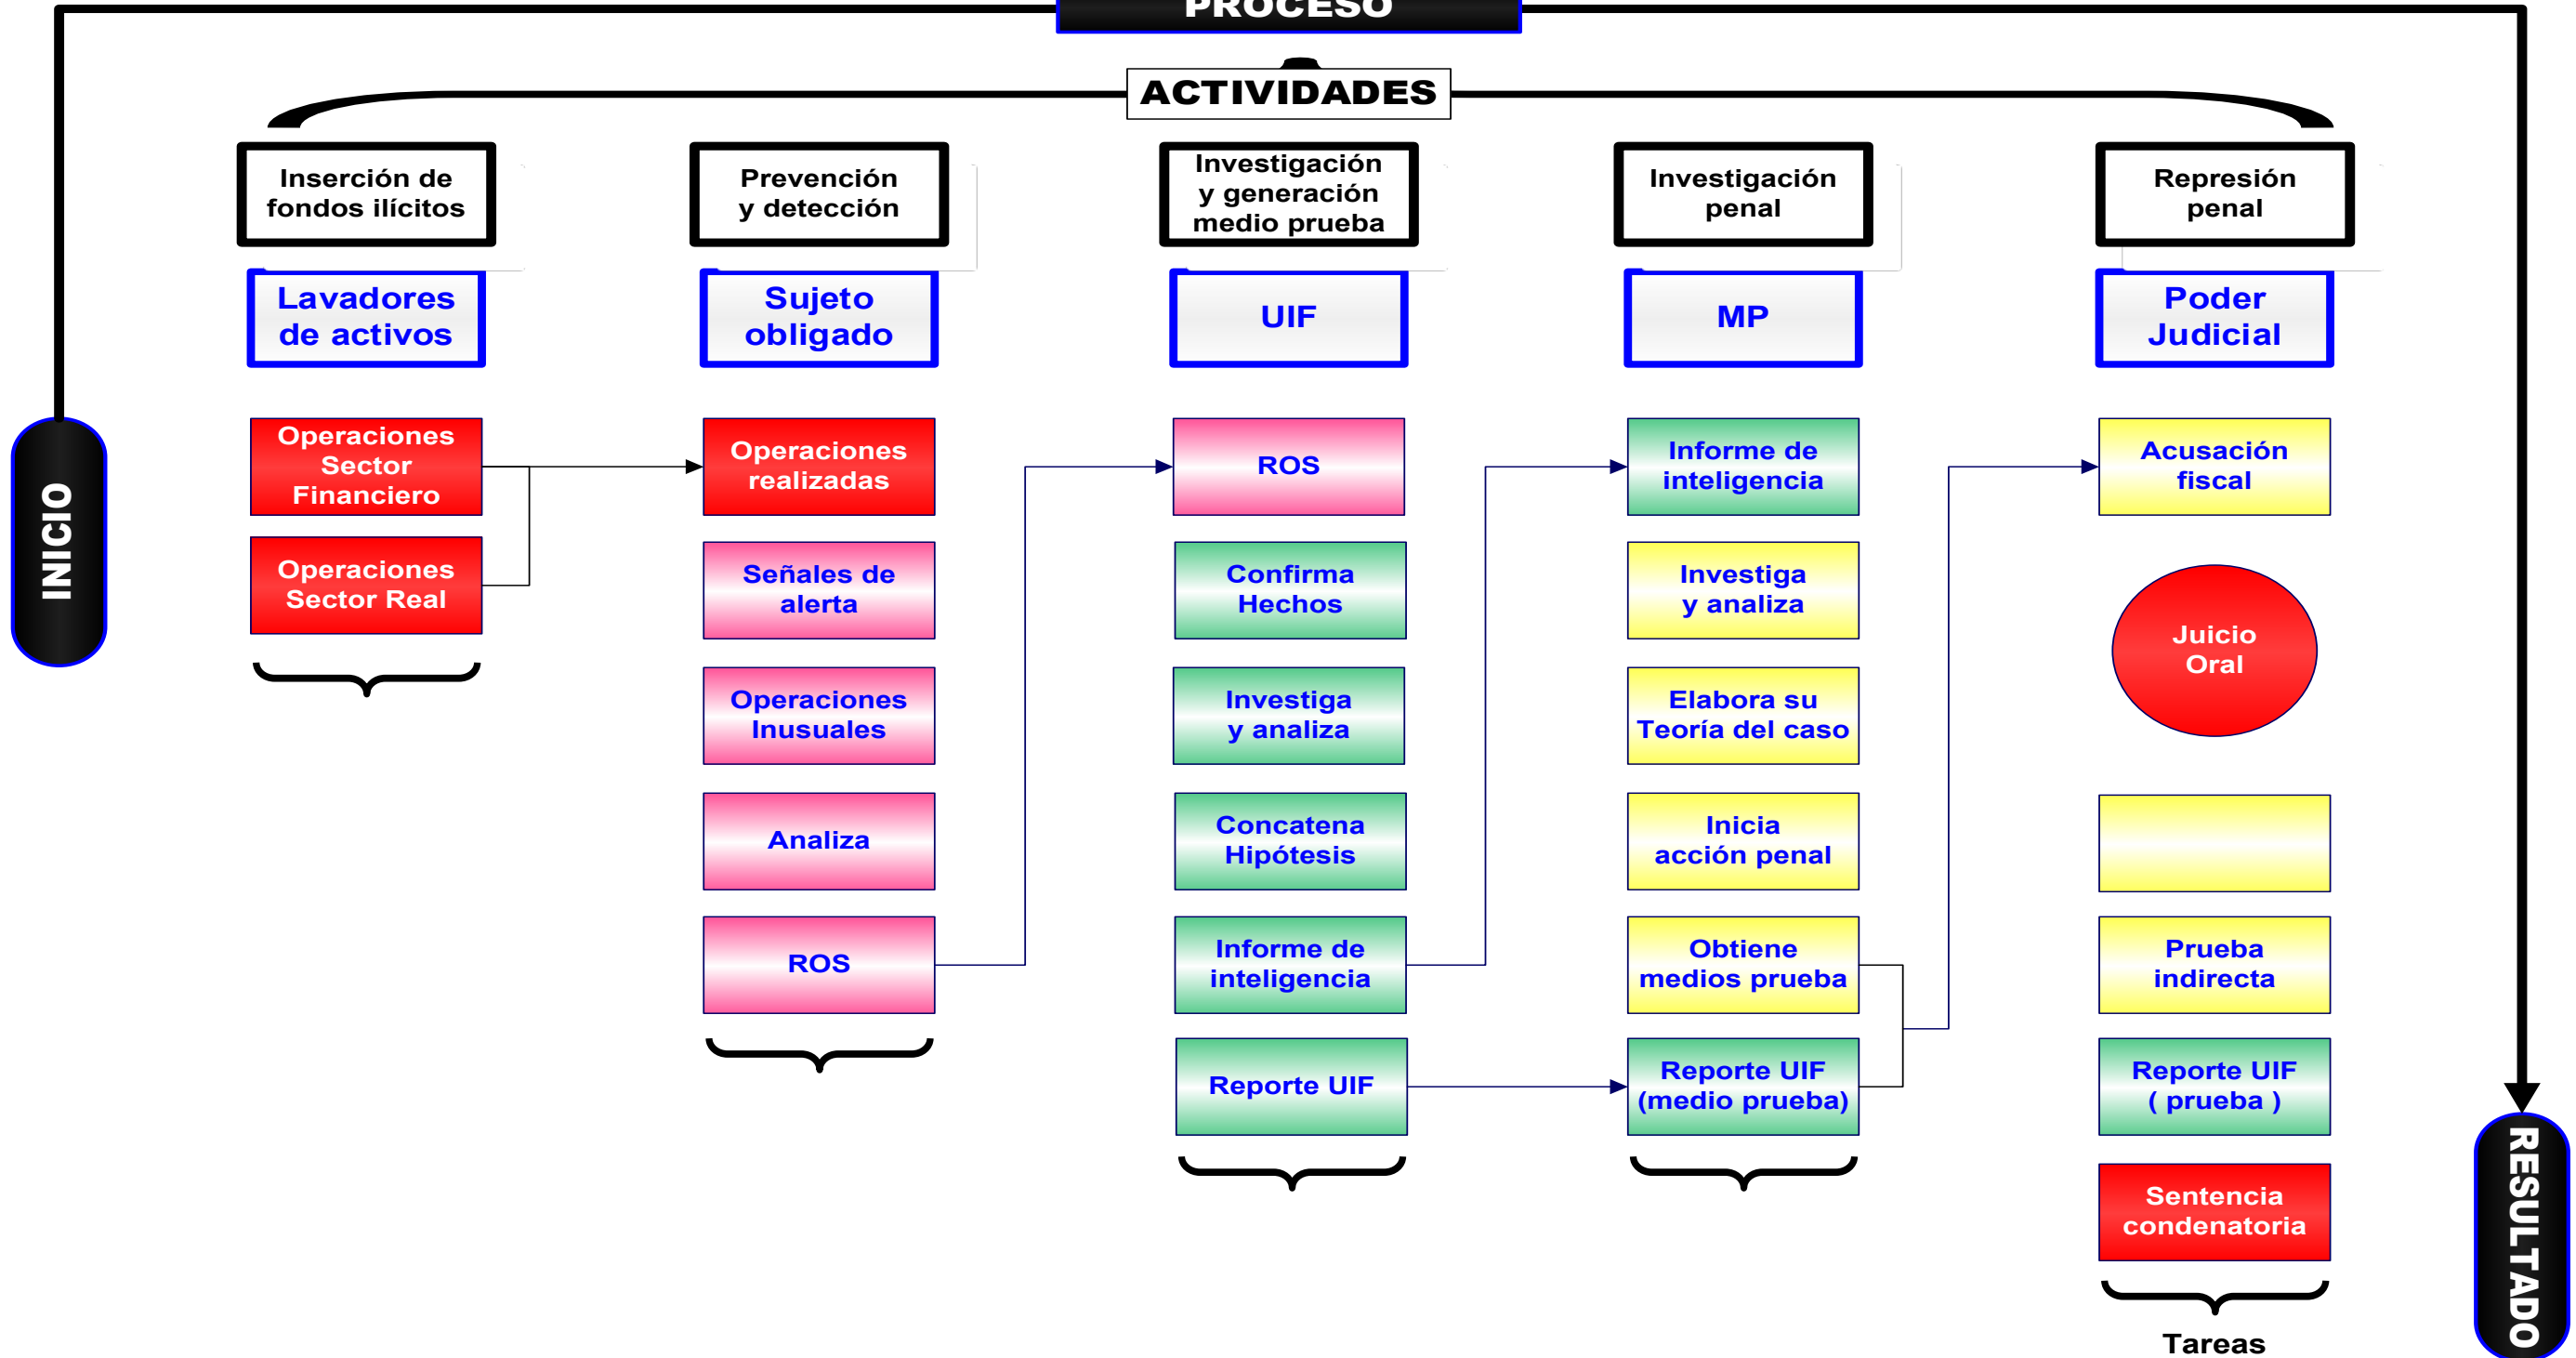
PROCESO

ACTIVIDADES

INICIO

Inserción de fondos ilícitos

Lavadores de activos

Operaciones Sector Financiero

Operaciones Sector Real

Prevención y detección

Sujeto obligado

Operaciones realizadas

Señales de alerta

Operaciones Inusuales

Analiza

ROS

Investigación y generación medio prueba

UIF

ROS

Confirma Hechos

Investiga y analiza

Concatena Hipótesis

Informe de inteligencia

Reporte UIF

Investigación penal

MP

Informe de inteligencia

Investiga y analiza

Elabora su Teoría del caso

Inicia acción penal

Obtiene medios prueba

Reporte UIF (medio prueba)

Represión penal

Poder Judicial

Acusación fiscal

Juicio Oral

Prueba indirecta

Reporte UIF ( prueba )

Sentencia condenatoria

Tareas

RESULTADO